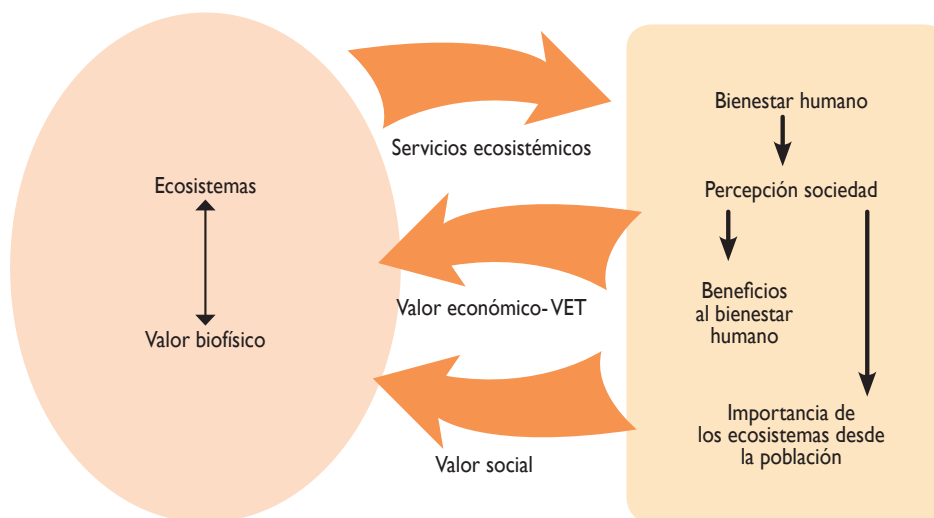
Ecosistemas

Valor biofísico

Servicios ecosistémicos

Valor económico-VET

Valor social

Bienestar humano

Percepción sociedad

Beneficios al bienestar humano

Importancia de los ecosistemas desde la población